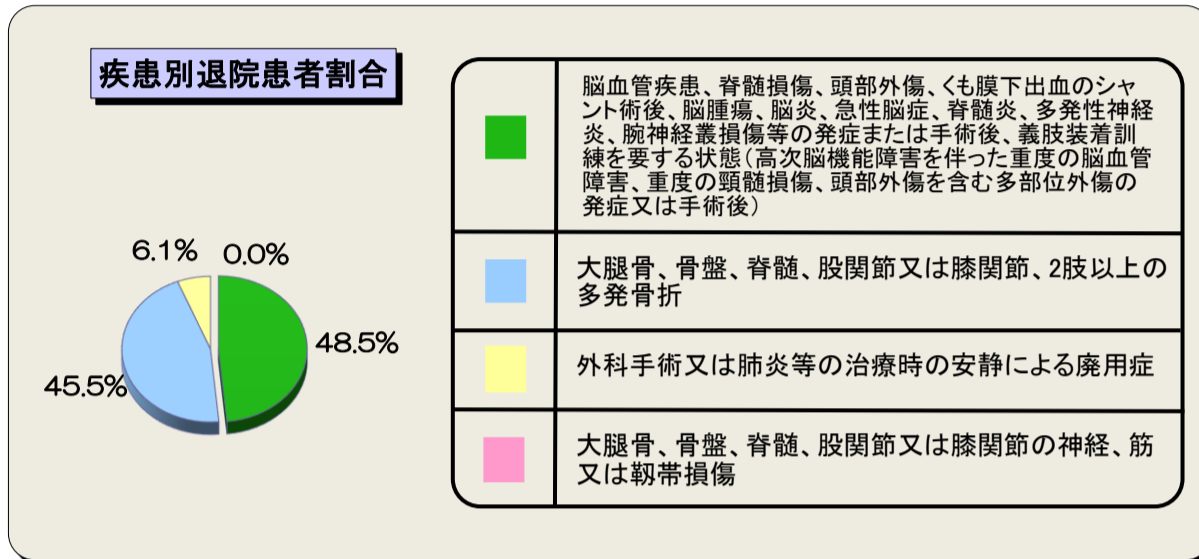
疾患別退院患者割合

6.1%
0.0%
48.5%
45.5%

脳血管疾患、脊髄損傷、頭部外傷、くも膜下出血のシャント術後、脳腫瘍、脳炎、急性脳症、脊髄炎、多発性神経炎、腕神経叢損傷等の発症または手術後、義肢装着訓練を要する状態（高次脳機能障害を伴った重度の脳血管障害、重度の頸髄損傷、頭部外傷を含む多部位外傷の発症又は手術後）

大腿骨、骨盤、脊髄、股関節又は膝関節、2肢以上の多発骨折

外科手術又は肺炎等の治療時の安静による廃用症

大腿骨、骨盤、脊髄、股関節又は膝関節の神経、筋又は靭帯損傷